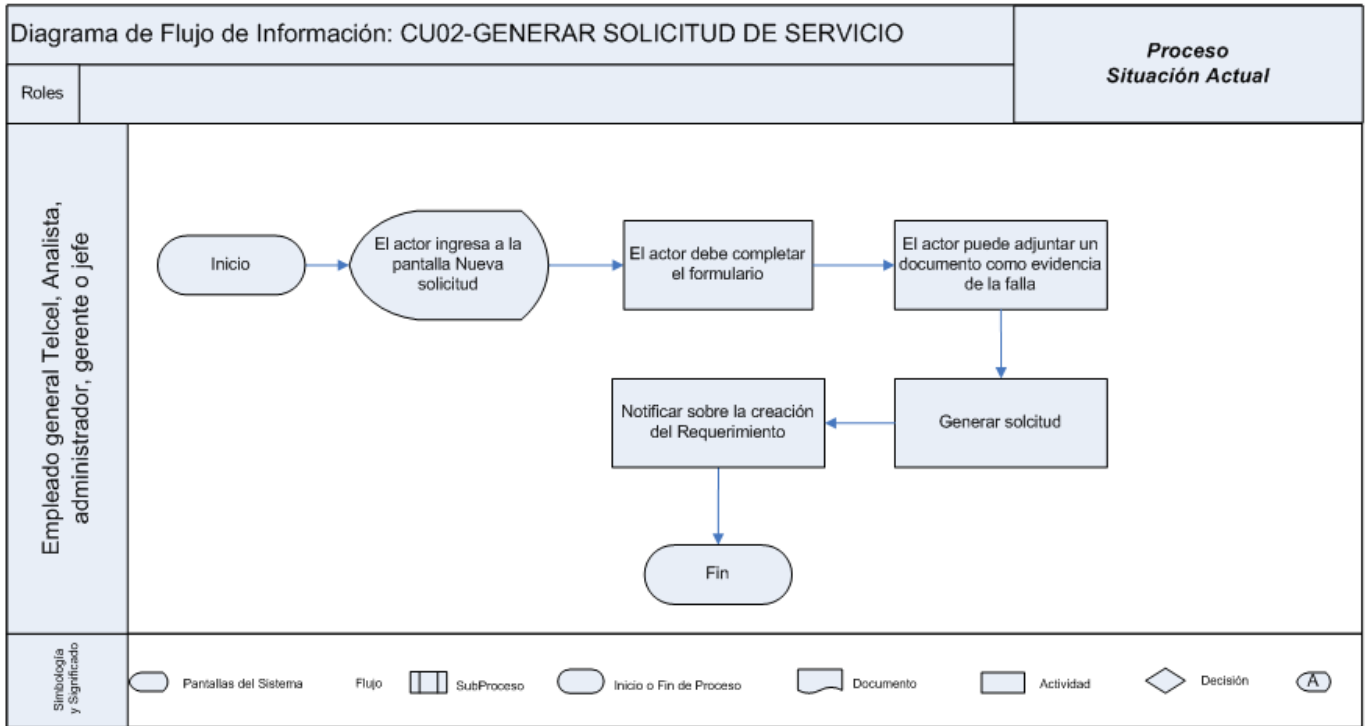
Diagrama de Flujo de Información: CU02-GENERAR SOLICITUD DE SERVICIO

Proceso
Situación Actual

Roles

Empleado general Telcel, Analista, administrador, gerente o jefe

Inicio

El actor ingresa a la pantalla Nueva solicitud

El actor debe completar el formulario

El actor puede adjuntar un documento como evidencia de la falla

Generar solcitud

Notificar sobre la creación del Requerimiento

Fin

Simbología y Significado

Pantallas del Sistema

Flujo

SubProceso

Inicio o Fin de Proceso

Documento

Actividad

Decisión

A